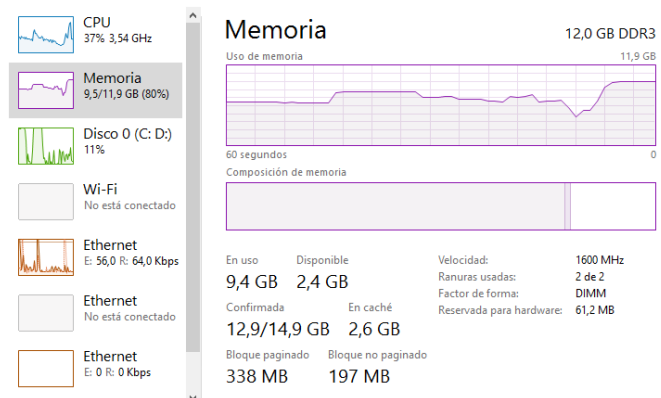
CPU
37% 3,54 GHz

Memoria
9,5/11,9 GB (80%)

Disco 0 (C: D:)
11%

Wi-Fi
No está conectado

Ethernet
E: 56,0 R: 64,0 Kbps

Ethernet
No está conectado

Ethernet
E: 0 R: 0 Kbps

Memoria
12,0 GB DDR3

Uso de memoria
11,9 GB

60 segundos
0

Composición de memoria

En uso
9,4 GB

Disponible
2,4 GB

Confirmada
12,9/14,9 GB

En caché
2,6 GB

Bloque paginado
338 MB

Bloque no paginado
197 MB

| | |
|---|---|
| Velocidad: | 1600 MHz |
| Ranuras usadas: | 2 de 2 |
| Factor de forma: | DIMM |
| Reservada para hardware: | 61,2 MB |